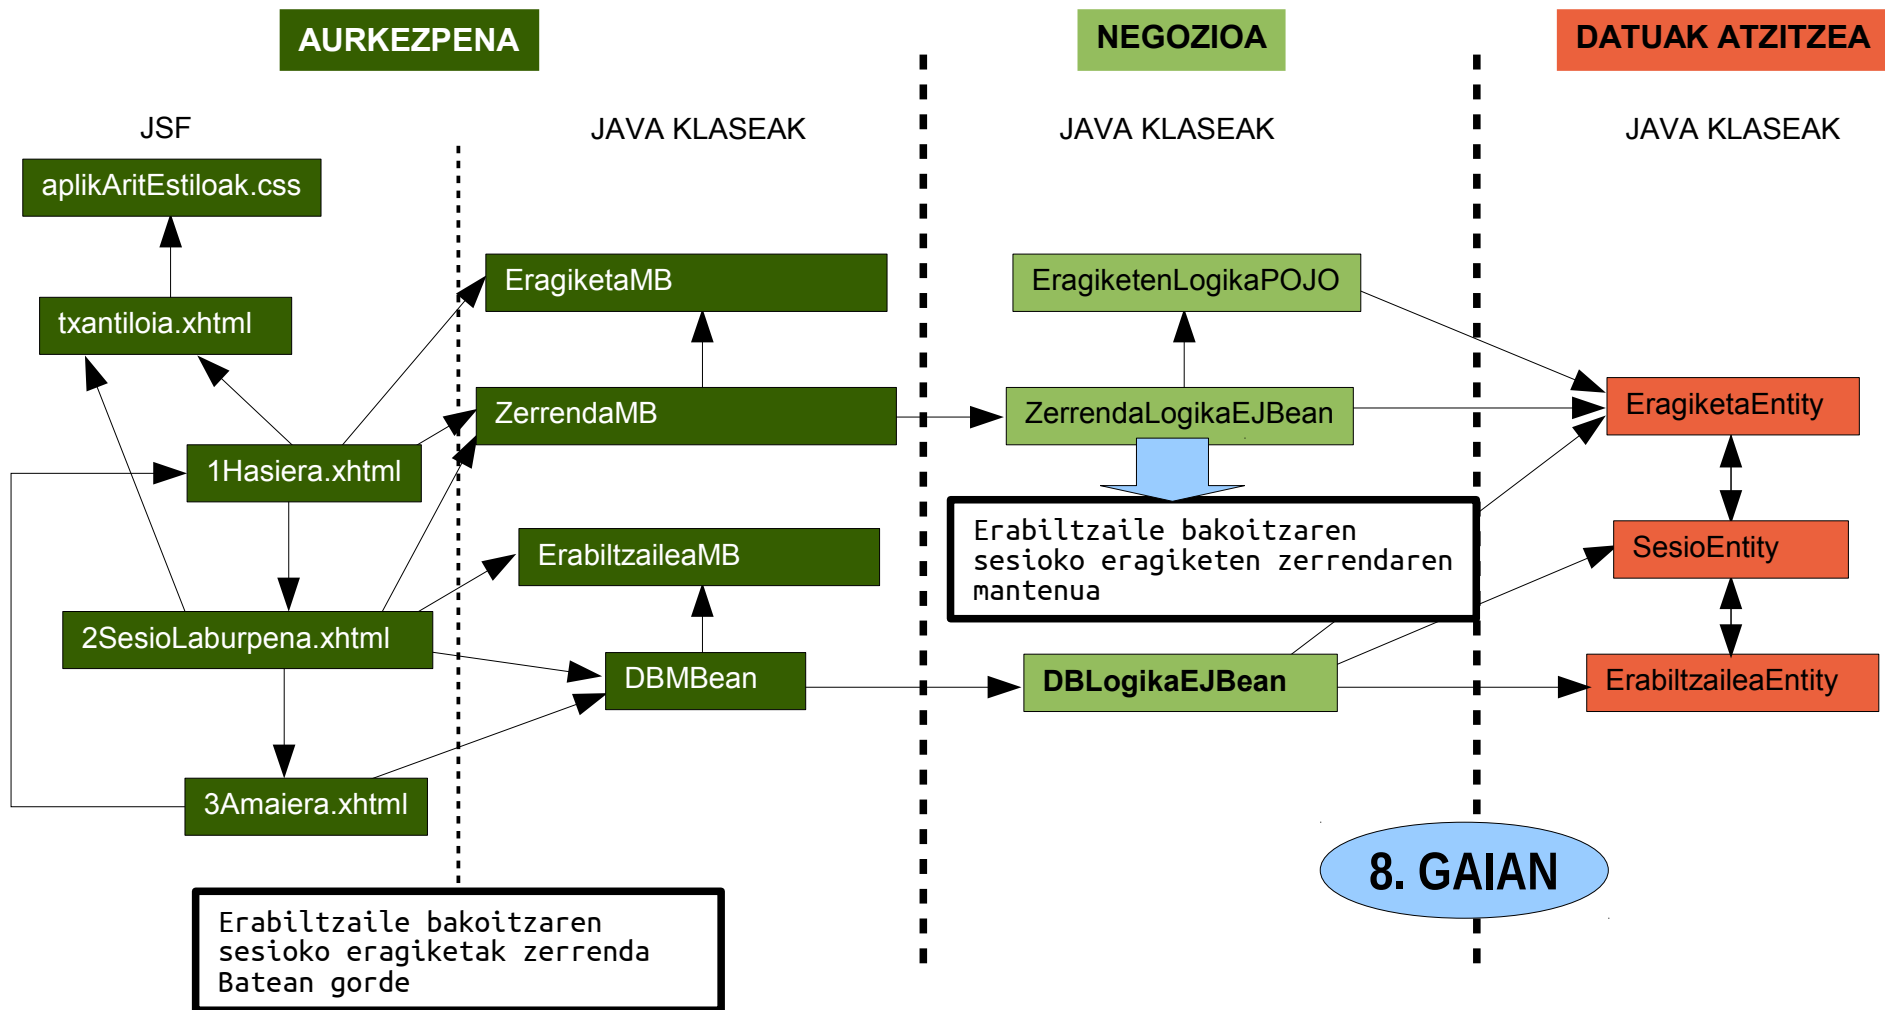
AURKEZPENA

NEGOZIOA

DATUAK ATZITZEA

JSF

JAVA KLASEAK

JAVA KLASEAK

JAVA KLASEAK

aplikAritEstiloak.css

txantiloia.xhtml

1Hasiera.xhtml

2SesioLaburpena.xhtml

3Amaiera.xhtml

EragiketaMB

ZerrendaMB

ErabiltzaileaMB

DBMBean

EragiketenLogikaPOJO

ZerrendaLogikaEJBean

Erabiltzaile bakoitzaren sesioko eragiketen zerrendaren mantenua

DBLogikaEJBean

EragiketaEntity

SesioEntity

ErabiltzaileaEntity

8. GAIAN

Erabiltzaile bakoitzaren sesioko eragiketak zerrenda Batean gorde